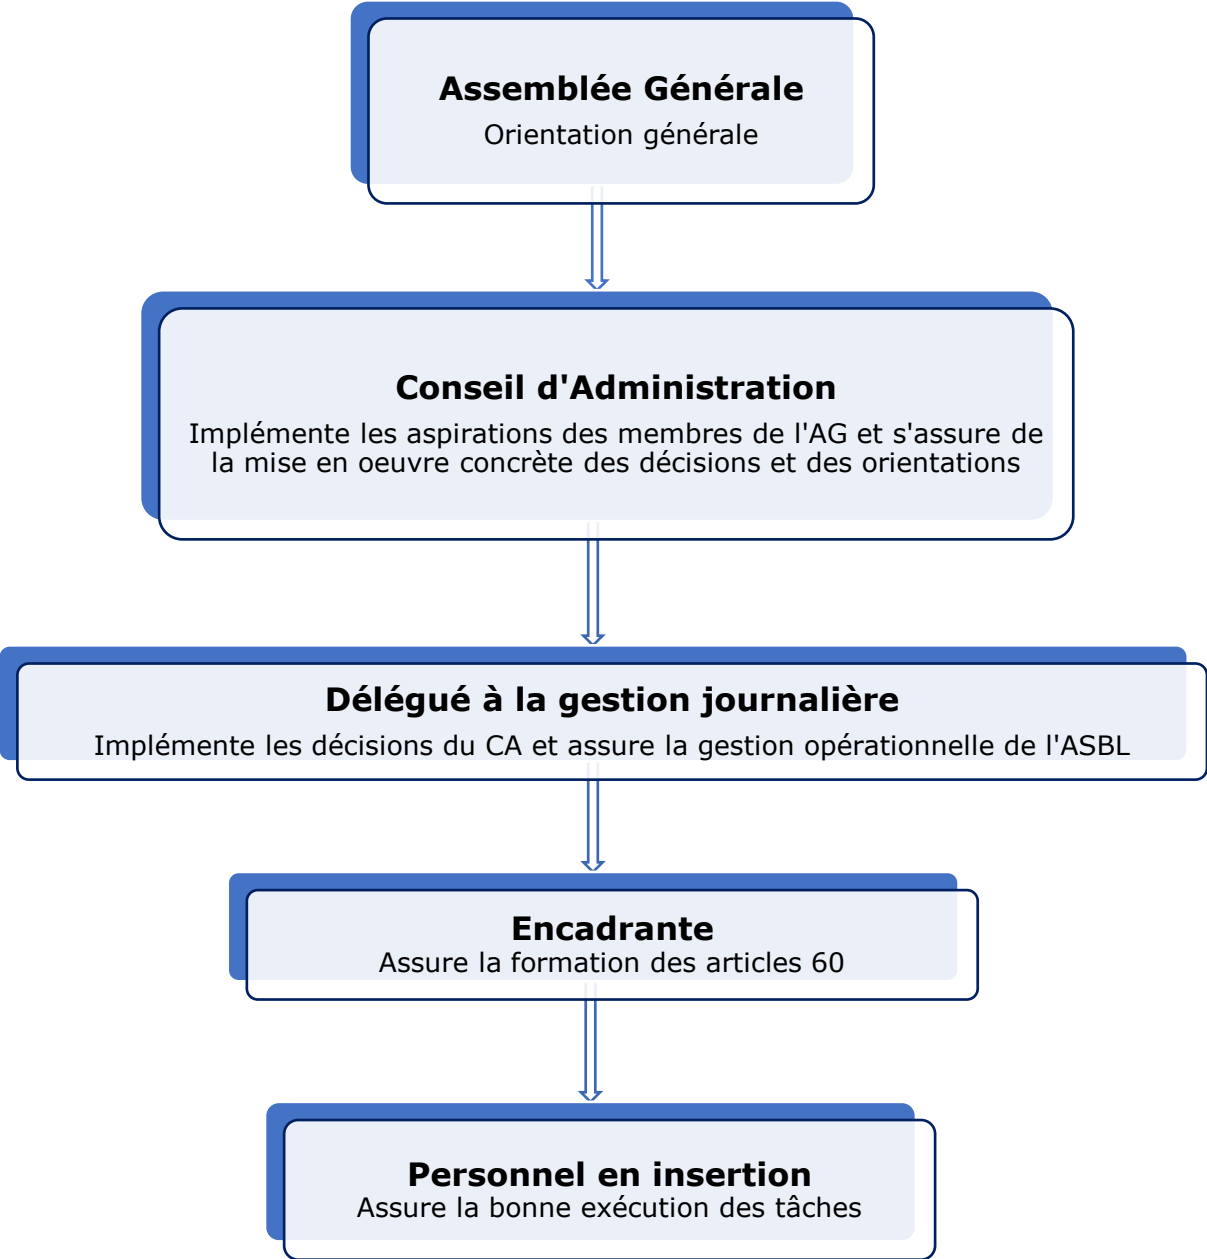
Assemblée Générale
Orientation générale

Conseil d'Administration
Implémente les aspirations des membres de l'AG et s'assure de la mise en oeuvre concrète des décisions et des orientations

Délégué à la gestion journalière
Implémente les décisions du CA et assure la gestion opérationnelle de l'ASBL

Encadrante
Assure la formation des articles 60

Personnel en insertion
Assure la bonne exécution des tâches